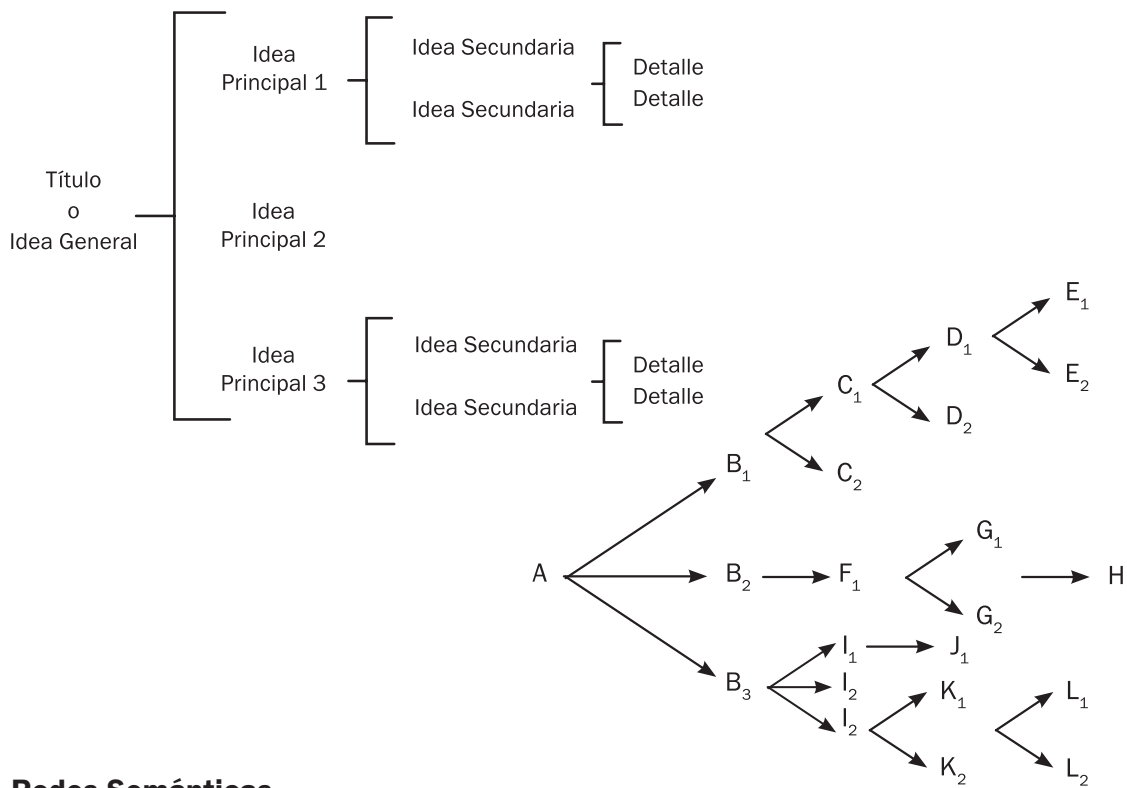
Título o Idea General

Idea Principal 1

Idea Secundaria

Idea Secundaria

Detalle

Detalle

Idea Principal 2

Idea Principal 3

Idea Secundaria

Idea Secundaria

Detalle

Detalle

$E_1$

$D_1$

$E_2$

$C_1$

$D_2$

$B_1$

$C_2$

$G_1$

A

$B_2$

$F_1$

H

$G_2$

$I_1$

$J_1$

$B_3$

$I_2$

$K_1$

$L_1$

$I_2$

$K_2$

$L_2$

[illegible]